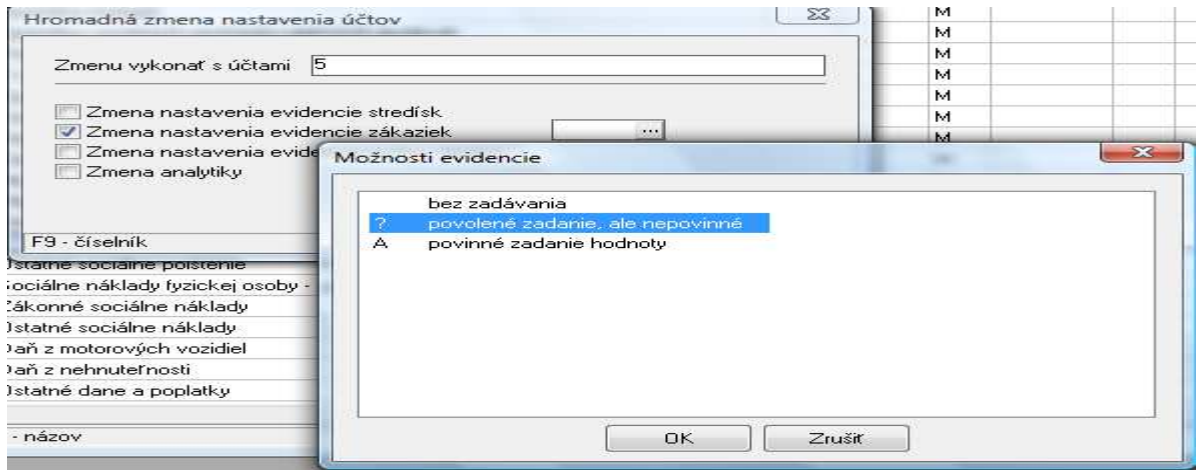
Hromadná zmena nastavenia účtov

Zmenu vykonať s účtami 5

Zmena nastavenia evidencie stredísk
Zmena nastavenia evidencie zákaziek ...
Zmena nastavenia evide
Zmena analytiky

F9 - číselník

M
M
M
M
M
M
M

Možnosti evidencie

bez zadávania
? povolené zadanie, ale nepovinné
A povinné zadanie hodnoty

OK
Zrušiť

)statné sociálne poistenie
ociálne náklady fyzickej osoby -
ákonné sociálne náklady
)statné sociálne náklady
)aň z motorových vozidiel
)aň z nehnuteľnosti
)statné dane a poplatky

- názov